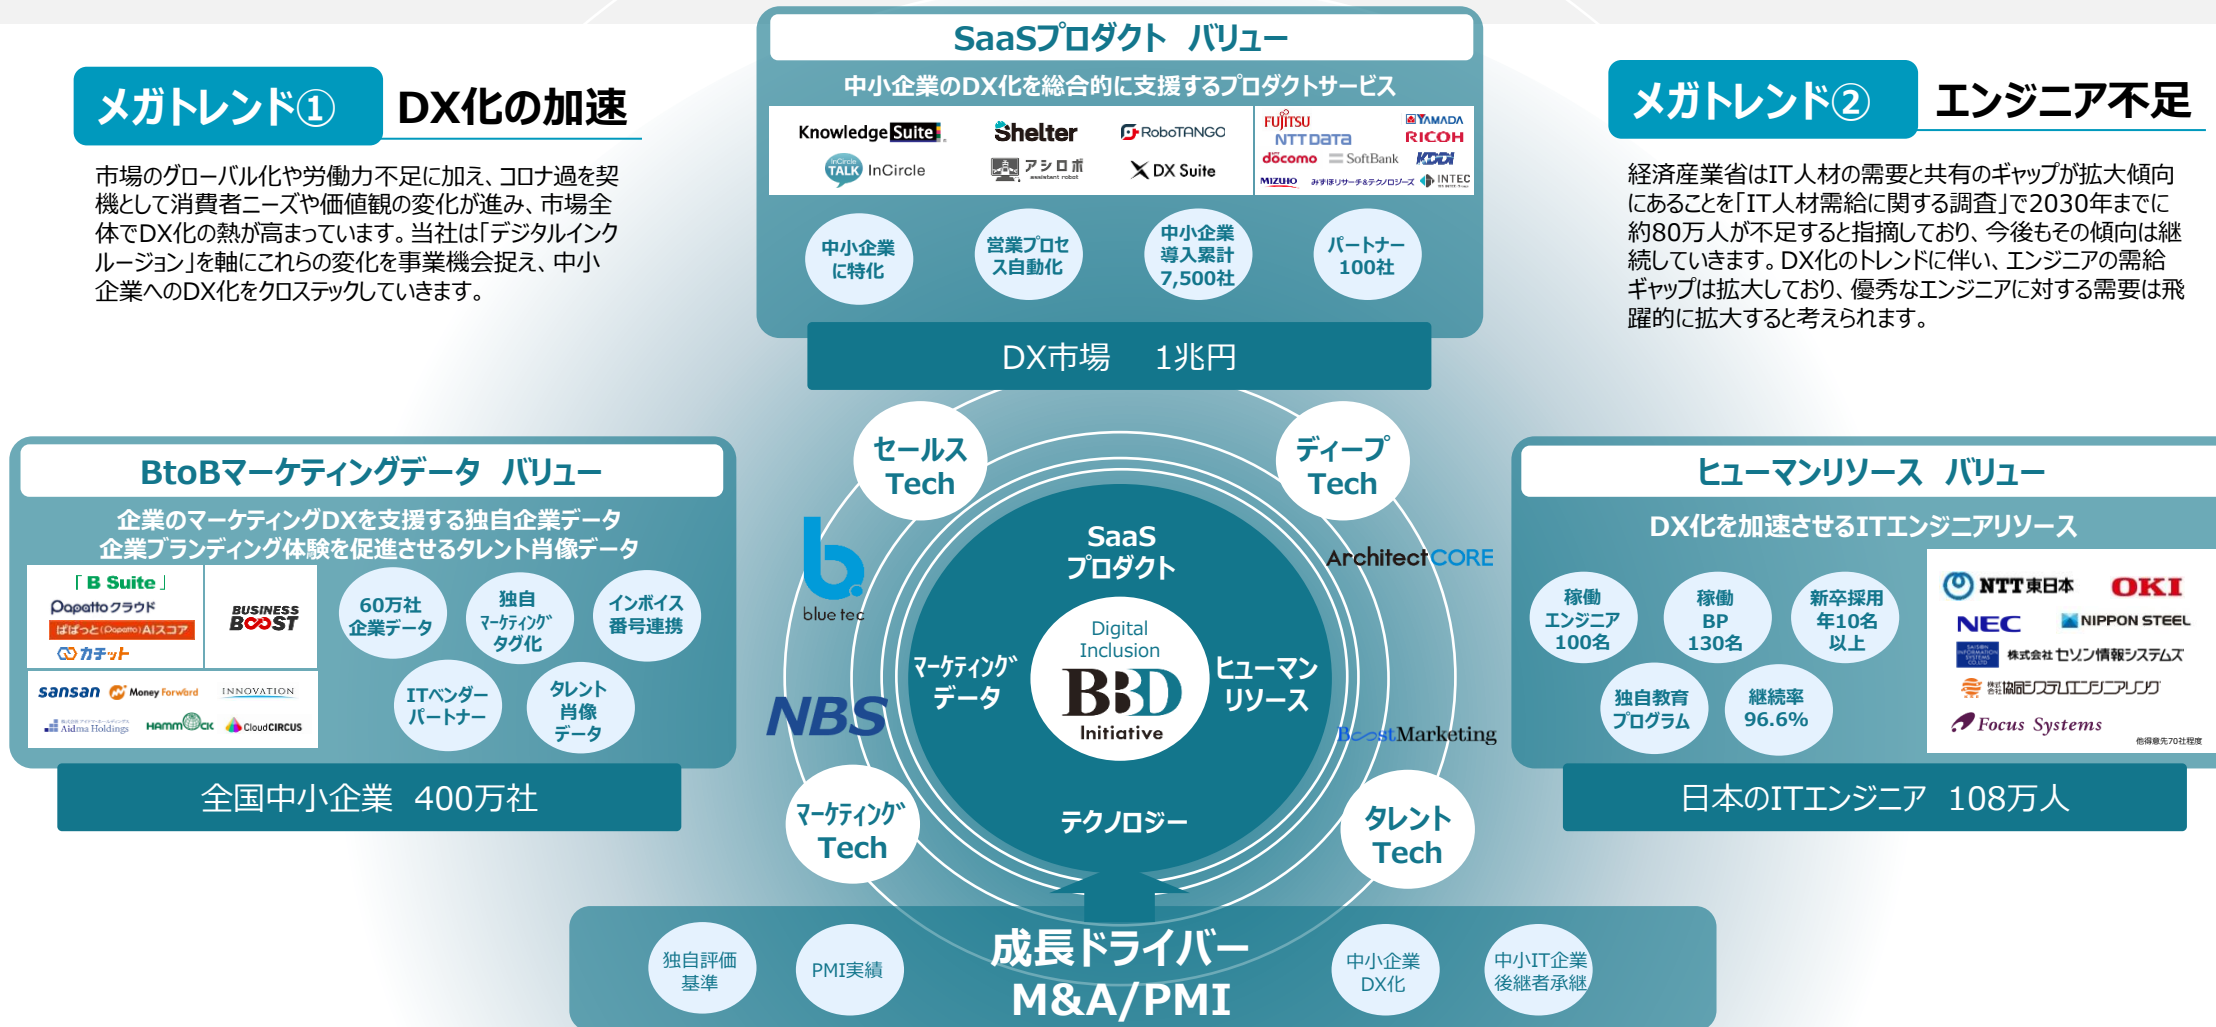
メガトレンド① DX化の加速

市場のグローバル化や労働力不足に加え、コロナ過を契機として消費者ニーズや価値観の変化が進み、市場全体でDX化の熱が高まっています。当社は「デジタルインクルージョン」を軸にこれらの変化を事業機会捉え、中小企業へのDX化をクロステックしていきます。

SaaSプロダクト バリュー

中小企業のDX化を総合的に支援するプロダクトサービス

Knowledge Suite Shelter RoboTANGO InCircle TALK InCircle アシロボ DX Suite

FUJITSU YAMADA NTT Data RICOH docomo SoftBank KDDI MIZUHO みずほリサーチ&テクノロジーズ INTEC

中小企業に特化 営業プロセス自動化 中小企業導入累計7,500社 パートナー100社

DX市場 1兆円

メガトレンド② エンジニア不足

経済産業省はIT人材の需要と共有のギャップが拡大傾向にあることを「IT人材需給に関する調査」で2030年までに約80万人が不足すると指摘しており、今後もその傾向は継続していきます。DX化のトレンドに伴い、エンジニアの需給ギャップは拡大しており、優秀なエンジニアに対する需要は飛躍的に拡大すると考えられます。

BtoBマーケティングデータ バリュー

企業のマーケティングDXを支援する独自企業データ
企業ブランディング体験を促進させるタレント肖像データ

「B Suite」 Papattoクラウド ぱぱっと(Papatto)AIスコア カチッと BUSINESS BOOST
sansan Money Forward INNOVATION Aidma Holdings HAMMOCK CloudCIRCUS

60万社企業データ 独自マーケティングタグ化 インボイス番号連携 ITベンダーパートナー タレント肖像データ

全国中小企業 400万社

セールスTech ディープTech blue tec ArchitectCORE NBS BoostMarketing

SaaSプロダクト
Digital Inclusion
BBD
Initiative
マーケティングデータ ヒューマンリソース
テクノロジー

マーケティングTech タレントTech

ヒューマンリソース バリュー

DX化を加速させるITエンジニアリソース

稼働エンジニア100名 稼働BP130名 新卒採用年10名以上 独自教育プログラム 継続率96.6%

NTT東日本 OKI NEC NIPPON STEEL 株式会社セゾン情報システムズ 株式会社協和システムエンジニアリング Focus Systems 他得意先70社程度

日本のITエンジニア 108万人

独自評価基準 PMI実績 成長ドライバー M&A/PMI 中小企業DX化 中小IT企業後継者承継